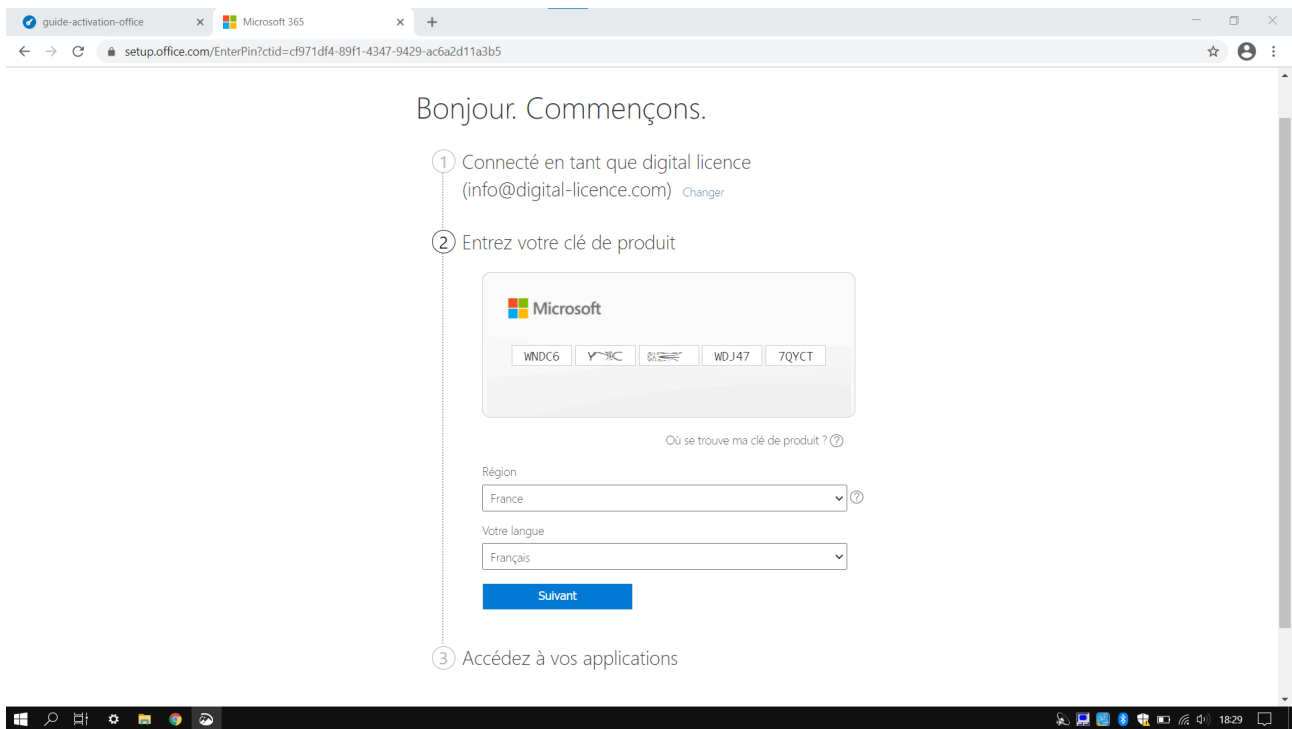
guide-activation-office ×
Microsoft 365 ×
+

setup.office.com/EnterPin?ctid=cf971df4-89f1-4347-9429-ac6a2d11a3b5

Bonjour. Commençons.

1 Connecté en tant que digital licence (info@digital-licence.com) Changer

2 Entrez votre clé de produit

Microsoft

WNDC6 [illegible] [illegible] WDJ47 7QYCT

Où se trouve ma clé de produit ? ?

Région

France

Votre langue

Français

Suivant

3 Accédez à vos applications

18:29